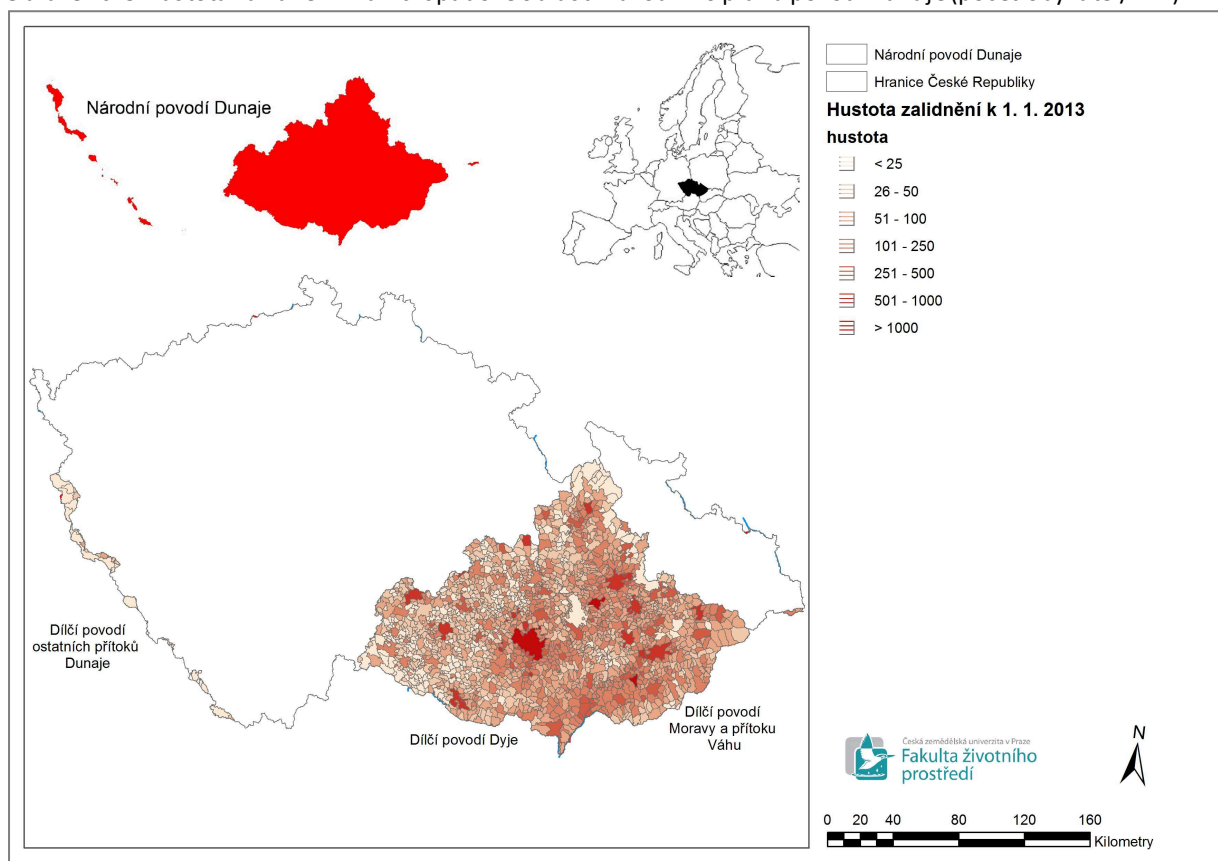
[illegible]

Národní povodí Dunaje

Národní povodí Dunaje
Hranice České Republiky
Hustota zalidnění k 1. 1. 2013
hustota
< 25
26 - 50
51 - 100
101 - 250
251 - 500
501 - 1000
> 1000

Dílčí povodí ostatních přítoků Dunaje

Dílčí povodí Dyje

Dílčí povodí Moravy a přítoku Váhu

Česká zemědělská univerzita v Praze
Fakulta životního prostředí

N

0 20 40 80 120 160
Kilometry